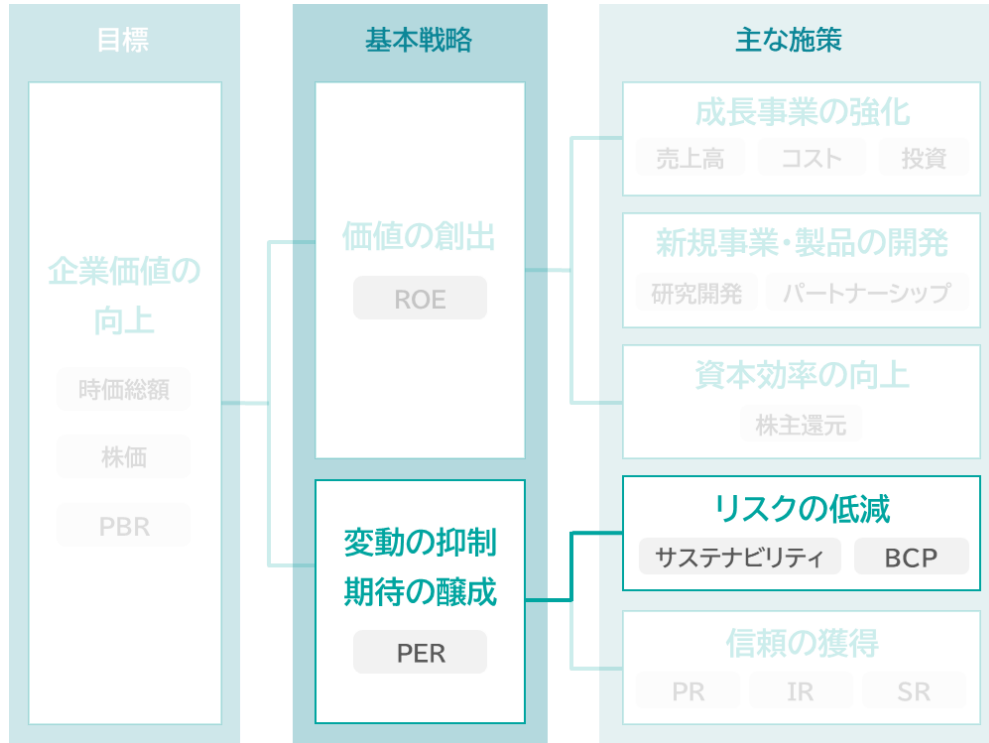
目標

企業価値の向上

時価総額

株価

PBR

基本戦略

価値の創出

ROE

変動の抑制
期待の醸成

PER

主な施策

成長事業の強化

売上高

コスト

投資

新規事業・製品の開発

研究開発

パートナーシップ

資本効率の向上

株主還元

リスクの低減

サステナビリティ

BCP

信頼の獲得

PR

IR

SR